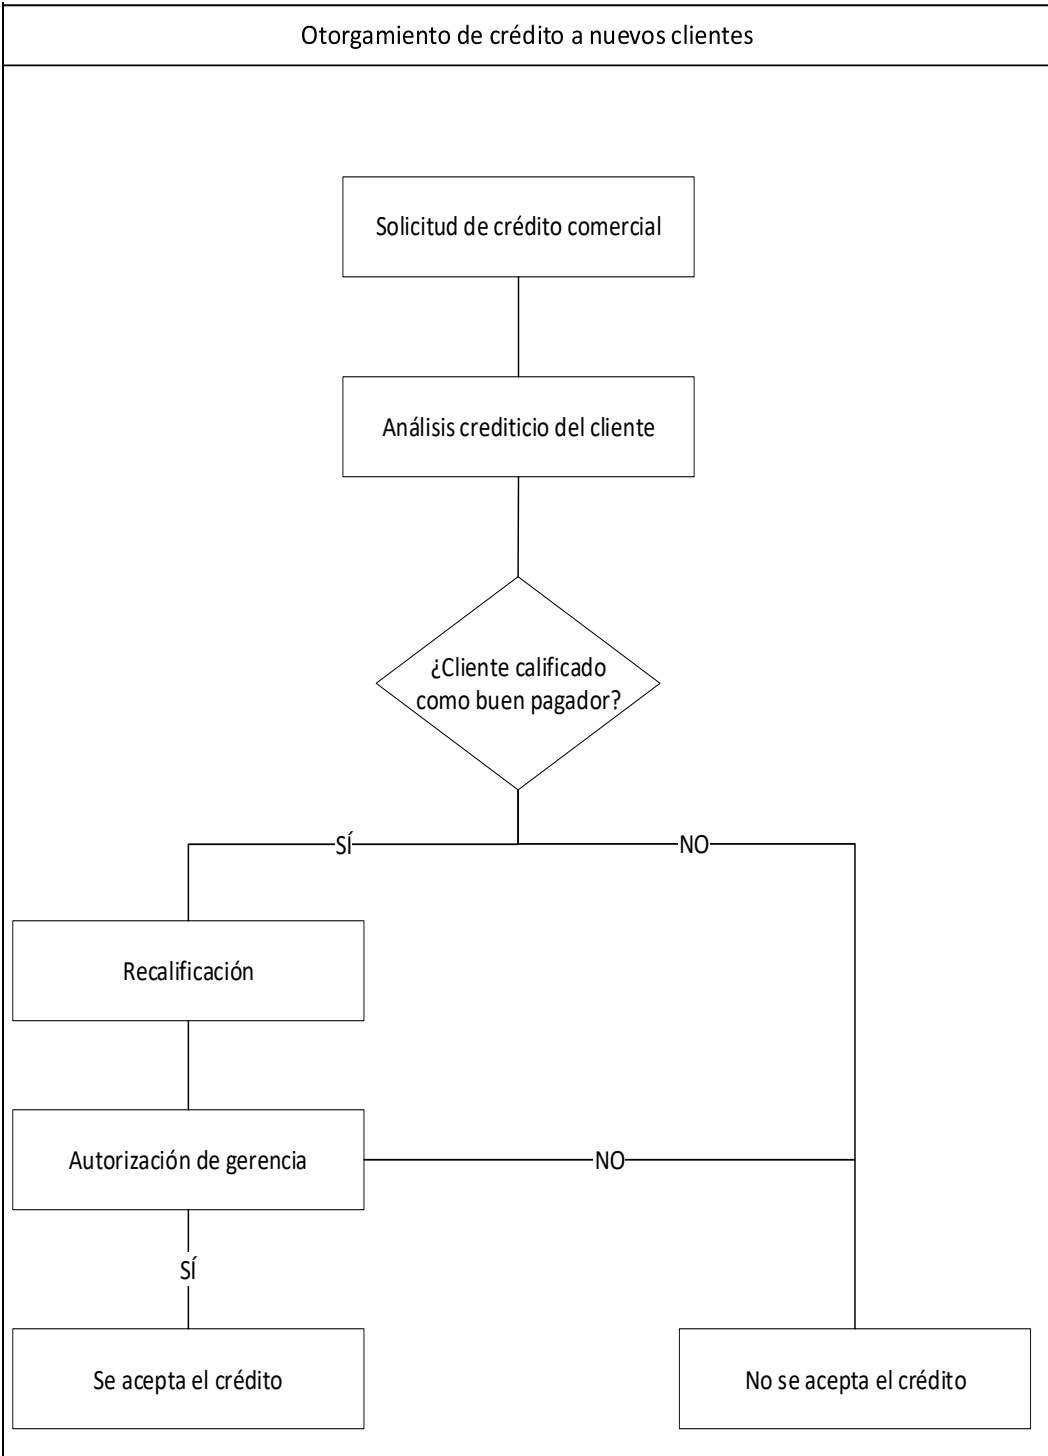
Otorgamiento de crédito a nuevos clientes

Solicitud de crédito comercial

Análisis crediticio del cliente

¿Cliente calificado como buen pagador?

SÍ

NO

Recalificación

Autorización de gerencia

NO

SÍ

Se acepta el crédito

No se acepta el crédito